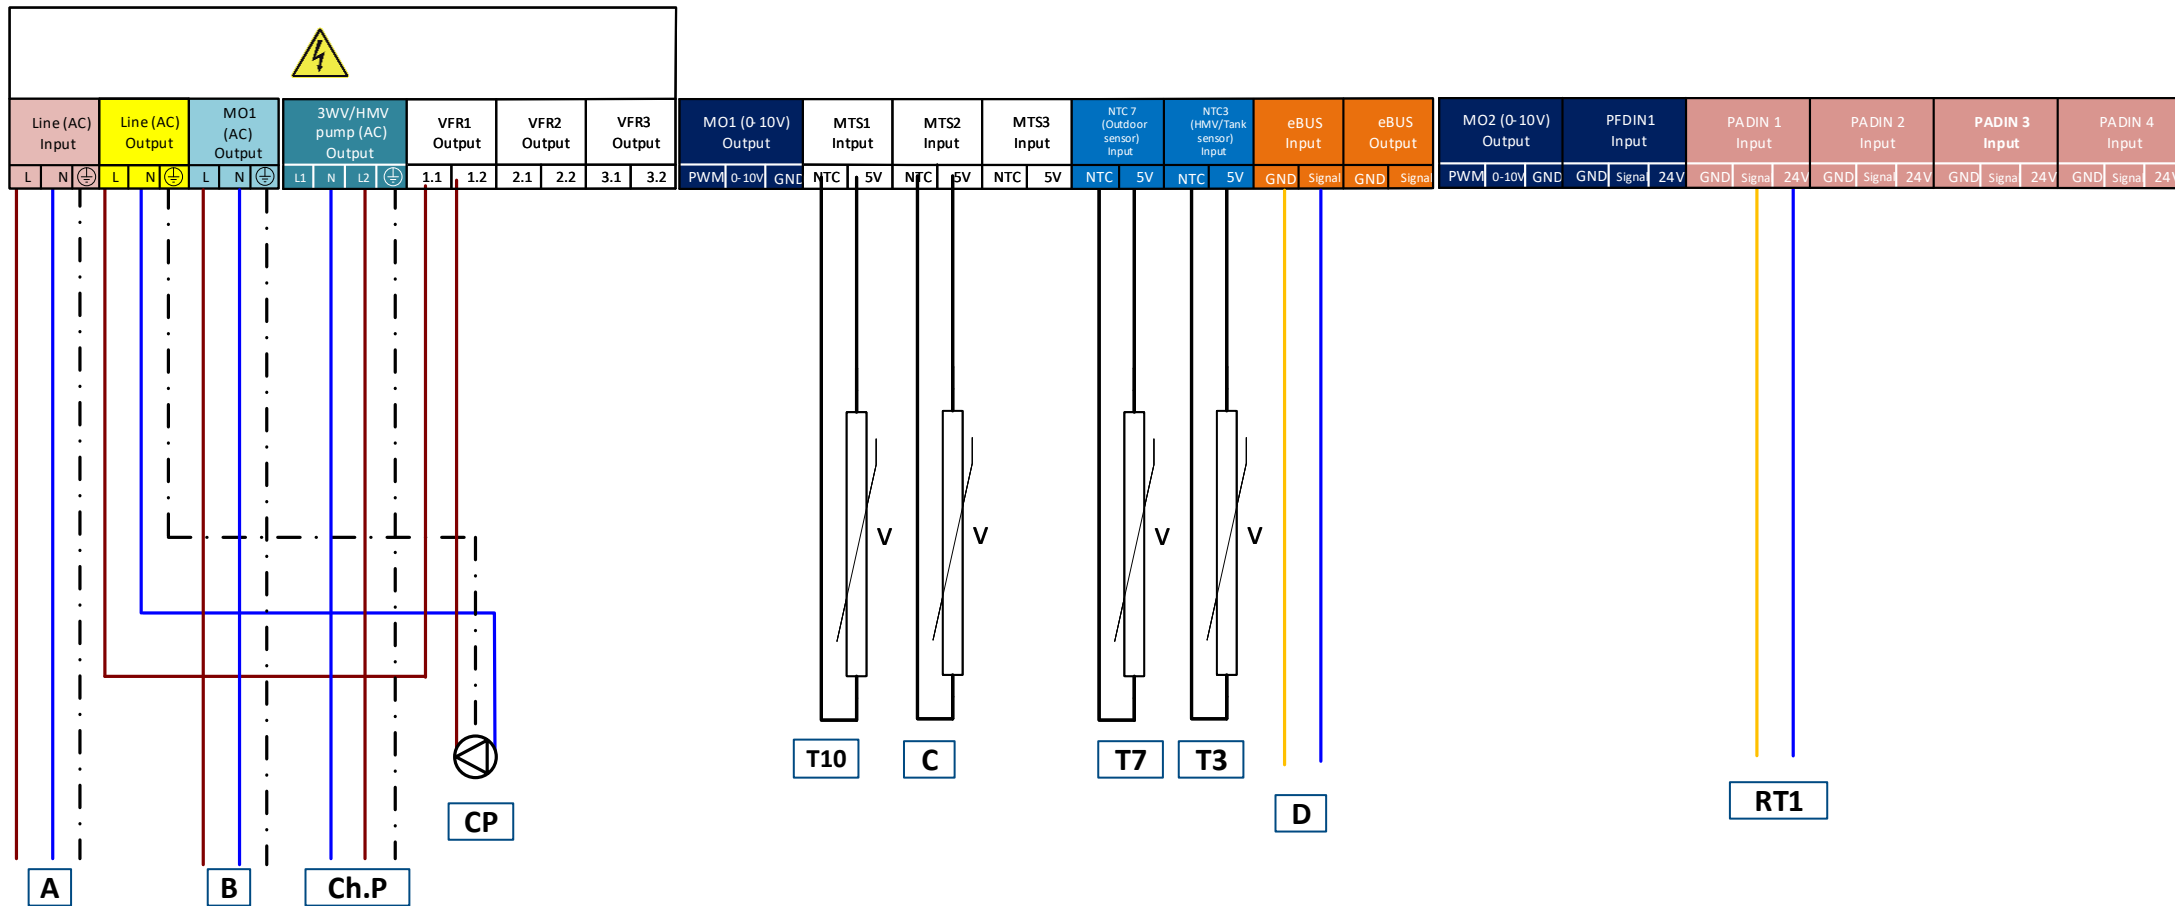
Line (AC) Input
L | N | ⏚

Line (AC) Output
L | N | ⏚

MO1 (AC) Output
L | N | ⏚

3WV/HMV pump (AC) Output
L1 | N | L2 | ⏚

VFR1 Output
1.1 | 1.2

VFR2 Output
2.1 | 2.2

VFR3 Output
3.1 | 3.2

MO1 (0-10V) Output
PWM | 0-10V | GND

MTS1 Intput
NTC | 5V

MTS2 Input
NTC | 5V

MTS3 Input
NTC | 5V

NTC 7 (Outdoor sensor) Input
NTC | 5V

NTC3 (HMV/Tank sensor) Input
NTC | 5V

eBUS Input
GND | Signal

eBUS Output
GND | Signa

MO2 (0-10V) Output
PWM | 0-10V | GND

PFDIN1 Input
GND | Signal | 24V

PADIN 1 Input
GND | Signa | 24V

PADIN 2 Input
GND | Signal | 24V

PADIN 3 Input
GND | Signa | 24V

PADIN 4 Input
GND | Signa | 24V

V
V
V
V

T10
C
T7
T3
D
RT1
CP
A
B
Ch.P